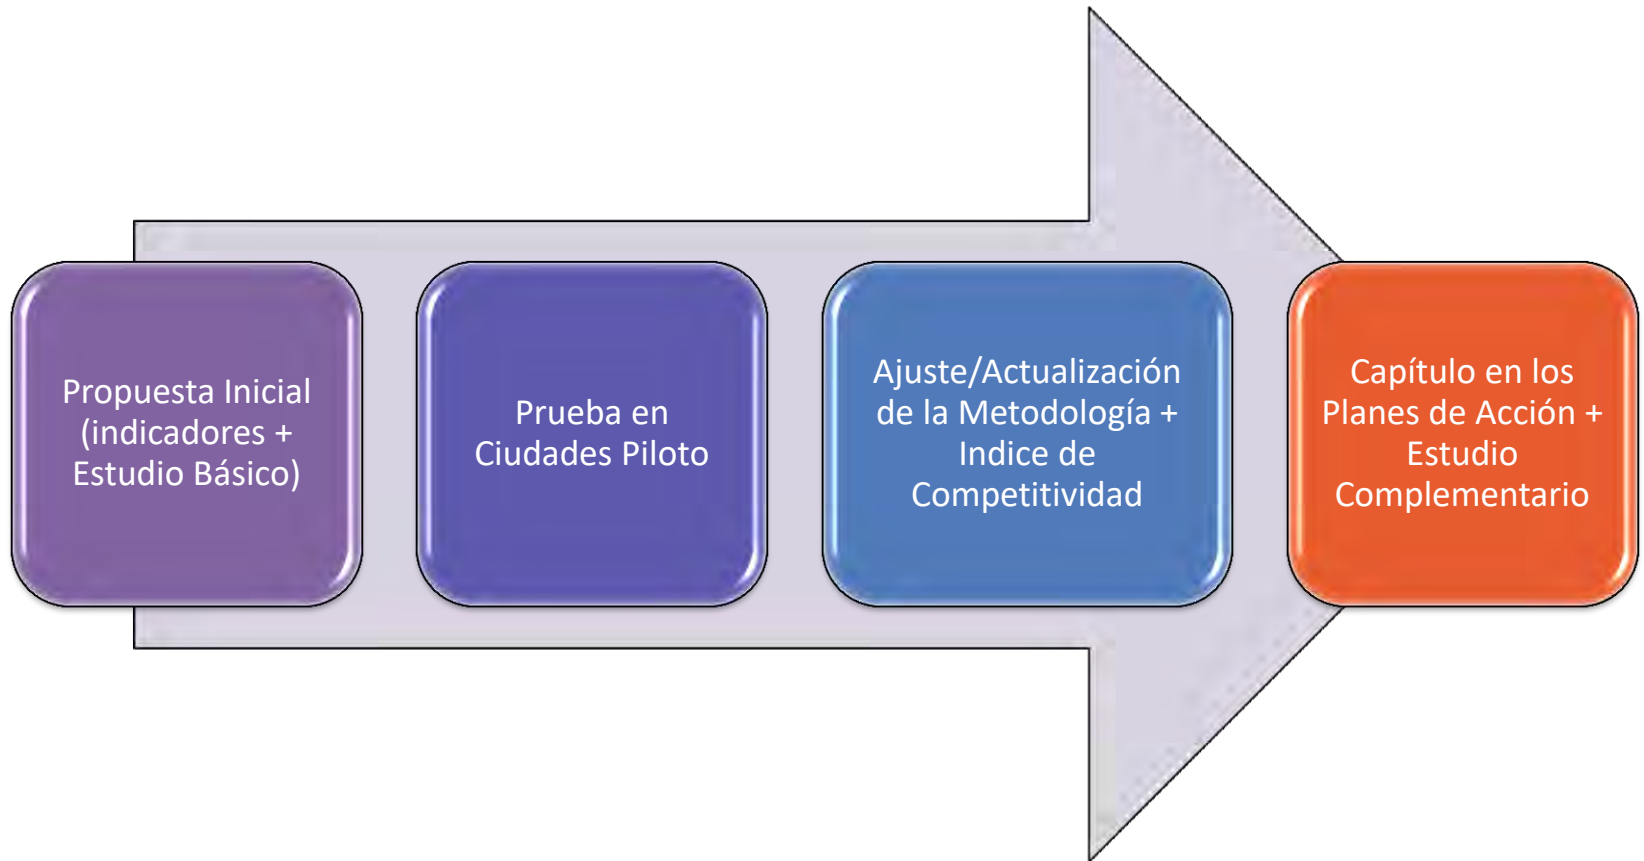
Propuesta Inicial (indicadores + Estudio Básico)

Prueba en Ciudades Piloto

Ajuste/Actualización de la Metodología + Indice de Competitividad

Capítulo en los Planes de Acción + Estudio Complementario